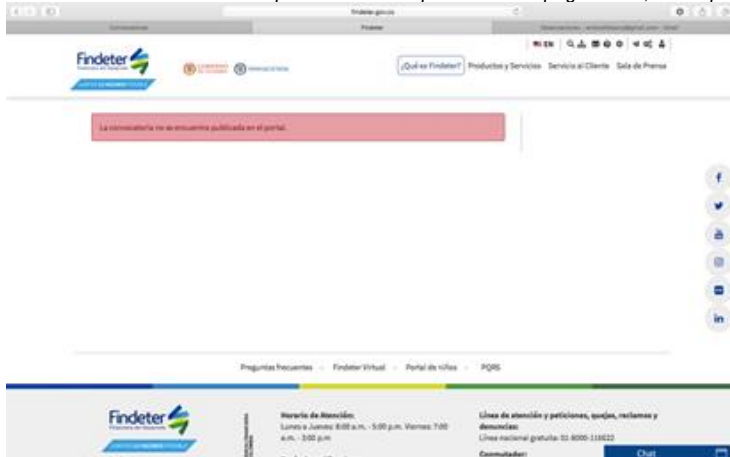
findeter.gov.co

Convocatorias

Findeter

Findeter

EN

¿Qué es Findeter?

Productos y Servicios

Servicio al Cliente

Sala de Prensa

La convocatoria no se encuentra publicada en el portal.

Preguntas frecuentes · Findeter Virtual · Portal de niños · PQRS

Findeter

Horario de Atención:
Lunes a Jueves: 8:00 a.m. - 5:00 p.m. Viernes: 7:00 a.m. - 3:00 p.m

Línea de atención y peticiones, quejas, reclamos y denuncias:
Línea nacional gratuita: 01 8000-116622

Conmutador:

Chat